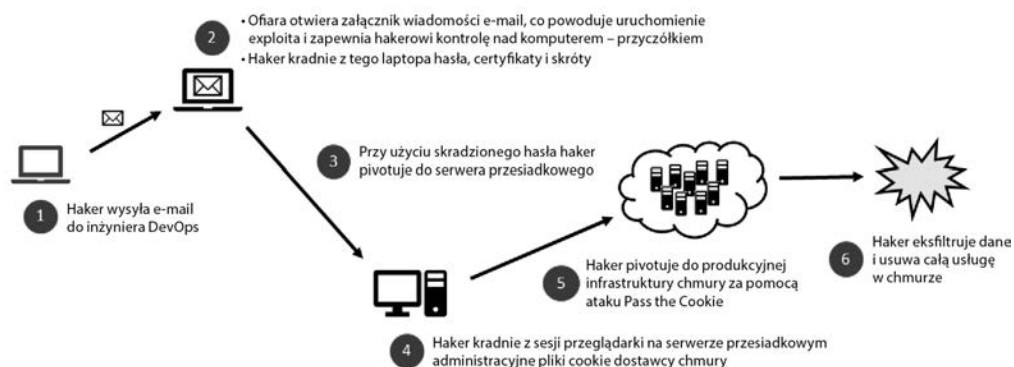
2

• Ofiara otwiera załącznik wiadomości e-mail, co powoduje uruchomienie exploita i zapewnia hakerowi kontrolę nad komputerem – przyczółkiem
• Haker kradnie z tego laptopa hasła, certyfikaty i skróty

3 Przy użyciu skradzionego hasła haker pivotuje do serwera przesiadkowego

1 Haker wysyła e-mail do inżyniera DevOps

5 Haker pivotuje do produkcyjnej infrastruktury chmury za pomocą ataku Pass the Cookie

6 Haker eksfiltruje dane i usuwa całą usługę w chmurze

4 Haker kradnie z sesji przeglądarki na serwerze przesiadkowym administracyjne pliki cookie dostawcy chmury